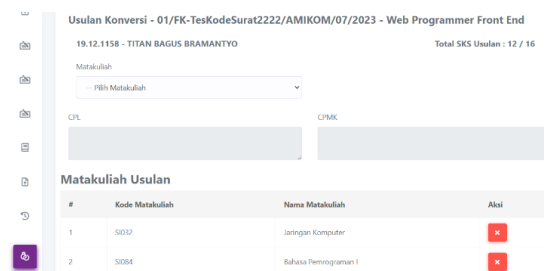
Usulan Konversi - 01/FK-TesKodeSurat2222/AMIKOM/07/2023 - Web Programmer Front End

19.12.1158 - TITAN BAGUS BRAMANTYO

Total SKS Usulan : 12 / 16

Matakuliah

-- Pilih Matakuliah

CPL

CPMK

Matakuliah Usulan

| # | Kode Matakuliah | Nama Matakuliah | Aksi |
|---|---|---|---|
| 1 | SI032 | Jaringan Komputer | × |
| 2 | SI084 | Bahasa Pemrograman I | × |